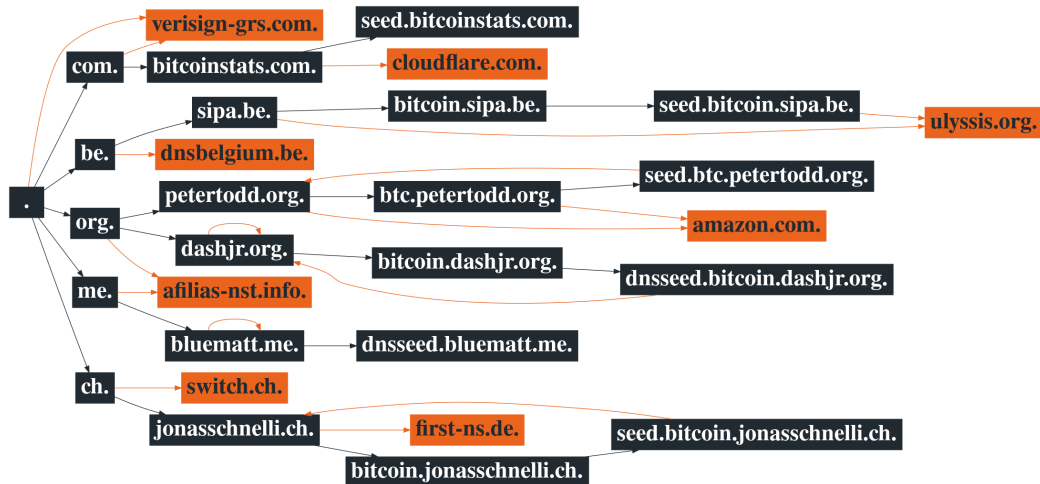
verisign-grs.com.
seed.bitcoinstats.com.
com.
bitcoinstats.com.
cloudflare.com.
sipa.be.
bitcoin.sipa.be.
seed.bitcoin.sipa.be.
ulyssis.org.
be.
dnsbelgium.be.
.
seed.btc.petertodd.org.
petertodd.org.
btc.petertodd.org.
org.
amazon.com.
dashjr.org.
bitcoin.dashjr.org.
dnsseed.bitcoin.dashjr.org.
me.
afilias-nst.info.
bluematt.me.
dnsseed.bluematt.me.
ch.
switch.ch.
jonasschnelli.ch.
first-ns.de.
seed.bitcoin.jonasschnelli.ch.
bitcoin.jonasschnelli.ch.